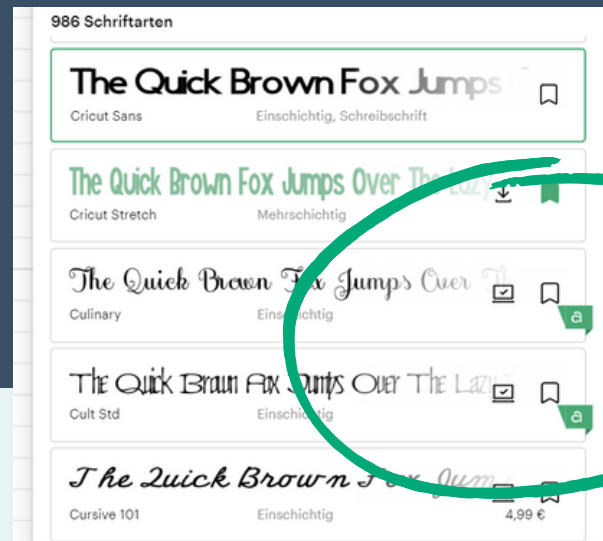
986 Schriftarten

The Quick Brown Fox Jumps
Cricut Sans
Einschichtig, Schreibschrift

The Quick Brown Fox Jumps Over The Lazy
Cricut Stretch
Mehrschichtig

The Quick Brown Fox Jumps Over Th
Culinary
Einschichtig
a

The Quick Brown Fox Jumps Over The Laz
Cult Std
Einschichtig
a

The Quick Brown Fox Jum
Cursive 101
Einschichtig
4,99 €